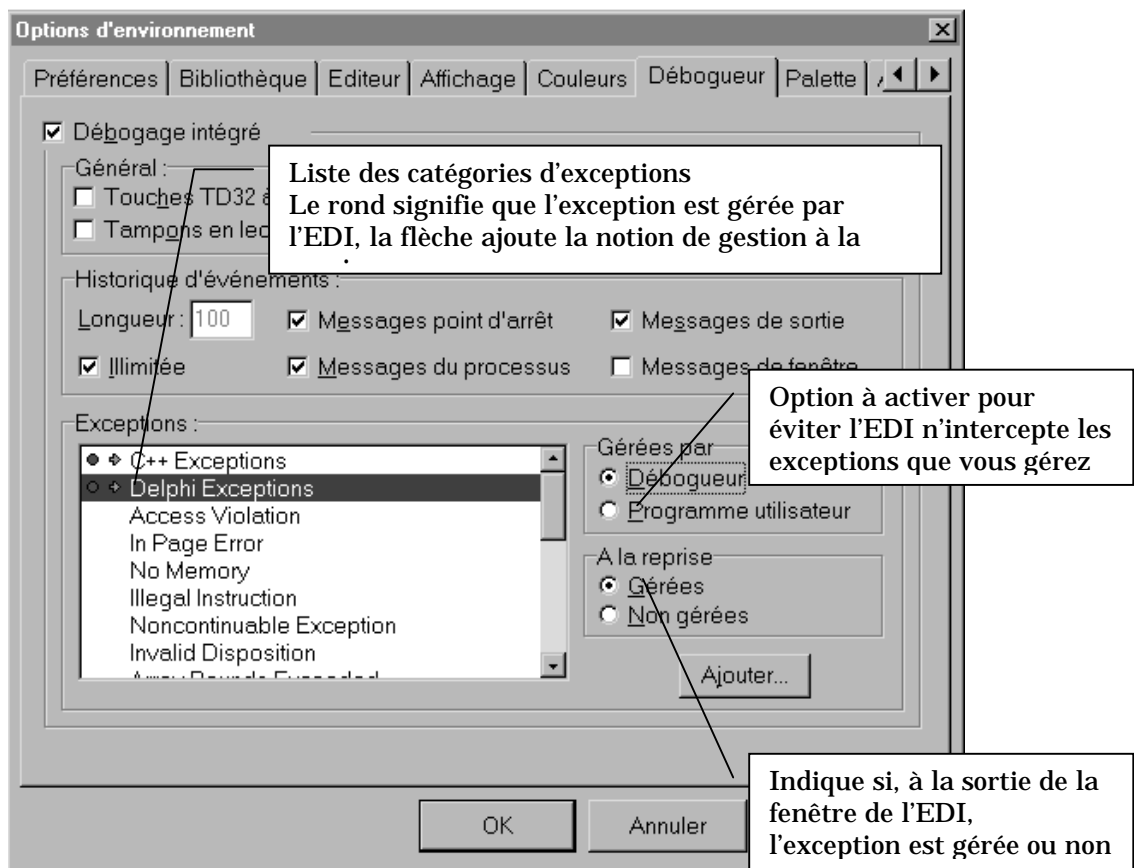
Options d'environnement

Préférences | Bibliothèque | Editeur | Affichage | Couleurs | Débogueur | Palette

☑ Débogage intégré

Général :

☐ Touches TD32 à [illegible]

☐ Tampons en lec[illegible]

Liste des catégories d'exceptions
Le rond signifie que l'exception est gérée par l'EDI, la flèche ajoute la notion de gestion à la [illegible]

Historique d'événements :

Longueur : 100

☑ Messages point d'arrêt

☑ Messages de sortie

☑ Illimitée

☑ Messages du processus

☐ Messages de fenêtre

Exceptions :

C++ Exceptions
Delphi Exceptions
Access Violation
In Page Error
No Memory
Illegal Instruction
Noncontinuable Exception
Invalid Disposition
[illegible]

Option à activer pour éviter l'EDI n'intercepte les exceptions que vous gérez

Gérées par
◉ Débogueur
○ Programme utilisateur

A la reprise
◉ Gérées
○ Non gérées

Ajouter...

Indique si, à la sortie de la fenêtre de l'EDI, l'exception est gérée ou non

OK

Annuler